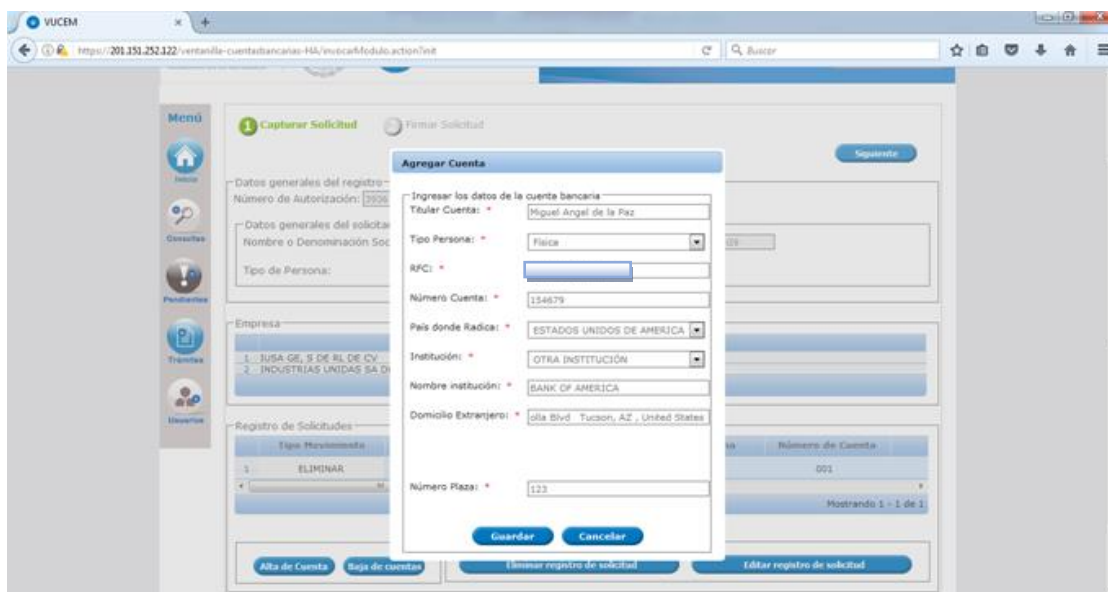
VUCEM

https://201.151.252.122/ventanilla-cuentasbancarias-HA/invocarModulo.action?init

Buscar

Menú

Inicio

Consultas

Pendientes

Trámites

Usuarios

1 Capturar Solicitud

Firmar Solicitud

Siguiente

Datos generales del registro

Número de Autorización: 3936

Datos generales del solicitante

Nombre o Denominación Soc

Tipo de Persona:

Empresa

1 IUSA GE, S DE RL DE CV

2 INDUSTRIAS UNIDAS SA DE

Registro de Solicitudes

| | Tipo Movimiento | Número de Cuenta |
|---|---|---|
| 1 | ELIMINAR | 001 |

Mostrando 1 - 1 de 1

Alta de Cuenta

Baja de cuentas

Eliminar registro de solicitud

Editar registro de solicitud

Agregar Cuenta

Ingresar los datos de la cuenta bancaria

Titular Cuenta: * Miguel Angel de la Paz

Tipo Persona: * Fisica

RFC: *

Número Cuenta: * 154679

País donde Radica: * ESTADOS UNIDOS DE AMERICA

Institución: * OTRA INSTITUCIÓN

Nombre institución: * BANK OF AMERICA

Domicilio Extranjero: * olla Blvd Tucson, AZ , United States

Número Plaza: * 123

Guardar

Cancelar